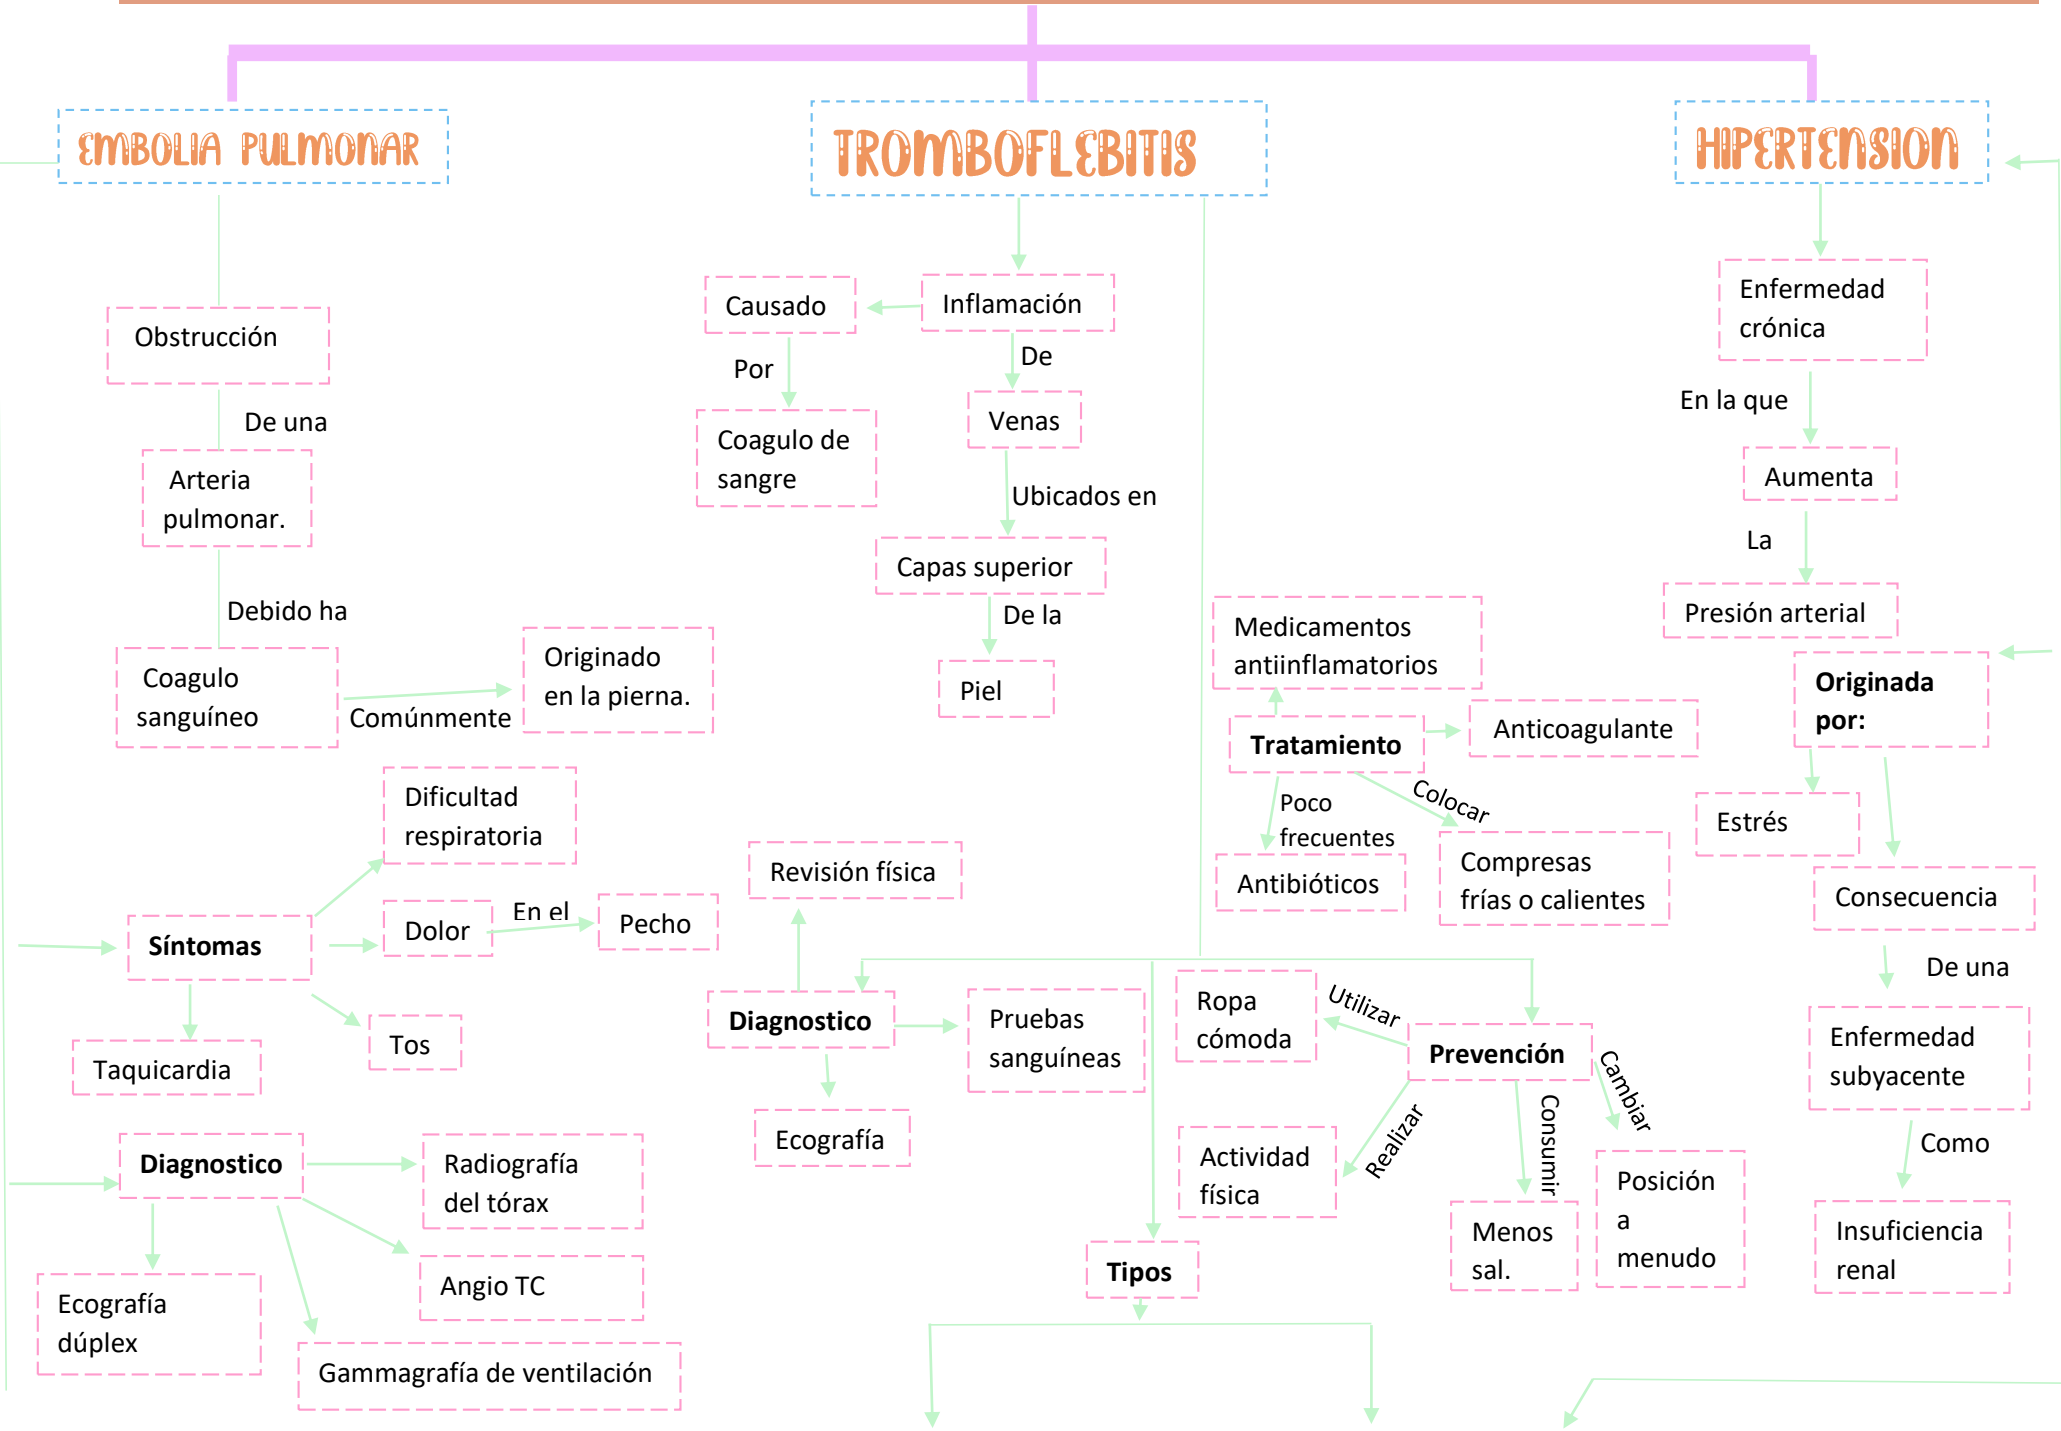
EMBOLIA PULMONAR

Obstrucción

De una

Arteria pulmonar.

Debido ha

Coagulo sanguíneo

Comúnmente

Originado en la pierna.

Síntomas

Dificultad respiratoria

Dolor

En el

Pecho

Tos

Taquicardia

Diagnostico

Radiografía del tórax

Angio TC

Ecografía dúplex

Gammagrafía de ventilación

TROMBOFLEBITIS

Inflamación

Causado

Por

Coagulo de sangre

De

Venas

Ubicados en

Capas superior

De la

Piel

Revisión física

Diagnostico

Pruebas sanguíneas

Ecografía

Tipos

Medicamentos antiinflamatorios

Tratamiento

Anticoagulante

Poco frecuentes

Antibióticos

Colocar

Compresas frías o calientes

Ropa cómoda

Utilizar

Prevención

Realizar

Actividad física

Consumir

Menos sal.

Cambiar

Posición a menudo

HIPERTENSION

Enfermedad crónica

En la que

Aumenta

La

Presión arterial

Originada por:

Estrés

Consecuencia

De una

Enfermedad subyacente

Como

Insuficiencia renal